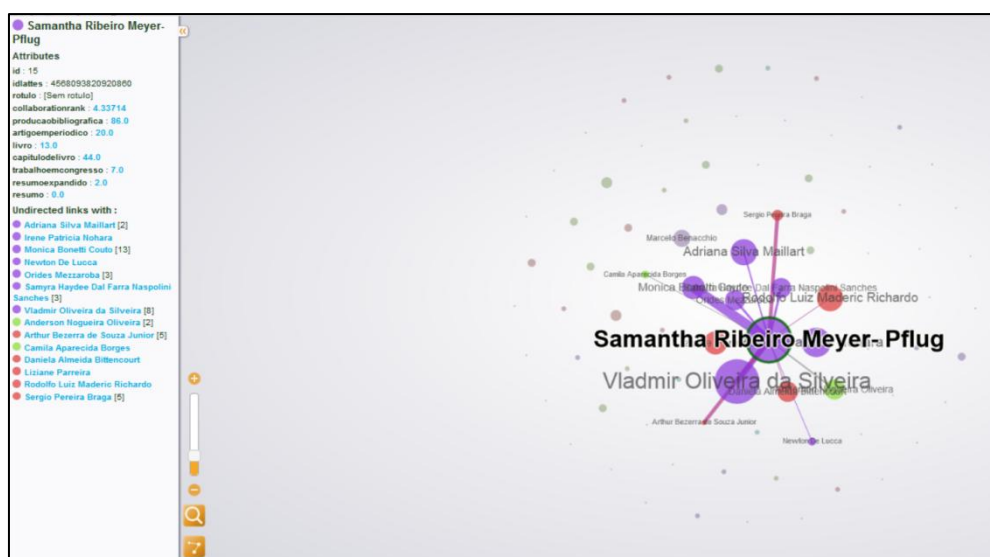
Samantha Ribeiro Meyer-Pflug

Attributes
id : 15
idlattes : 4568093820920860
rotulo : [Sem rotulo]
collaborationrank : 4.33714
producaobibliografica : 86.0
artigoemperiodico : 20.0
livro : 13.0
capitulodelivro : 44.0
trabalhoemcongresso : 7.0
resumoexpandido : 2.0
resumo : 0.0

Undirected links with :
Adriana Silva Maillart [2]
Irene Patricia Nohara
Monica Bonetti Couto [13]
Newton De Lucca
Orides Mezzaroba [3]
Samyra Haydee Dal Farra Naspolini Sanches [3]
Vladmir Oliveira da Silveira [8]
Anderson Nogueira Oliveira [2]
Arthur Bezerra de Souza Junior [6]
Camila Aparecida Borges
Daniela Almeida Bittencourt
Liziane Parreira
Rodolfo Luiz Maderic Richardo
Sergio Pereira Braga [5]

Sergio Pereira Braga
Marcelo Benacchio
Adriana Silva Maillart
Camila Aparecida Borges
Monica Bonetti Couto
Samyra Haydee Dal Farra Naspolini Sanches
Orides Mezzaroba
Rodolfo Luiz Maderic Richardo
Samantha Ribeiro Meyer-Pflug
Vladmir Oliveira da Silveira
Daniela Almeida Bittencourt
Anderson Nogueira Oliveira
Arthur Bezerra de Souza Junior
Newton De Lucca